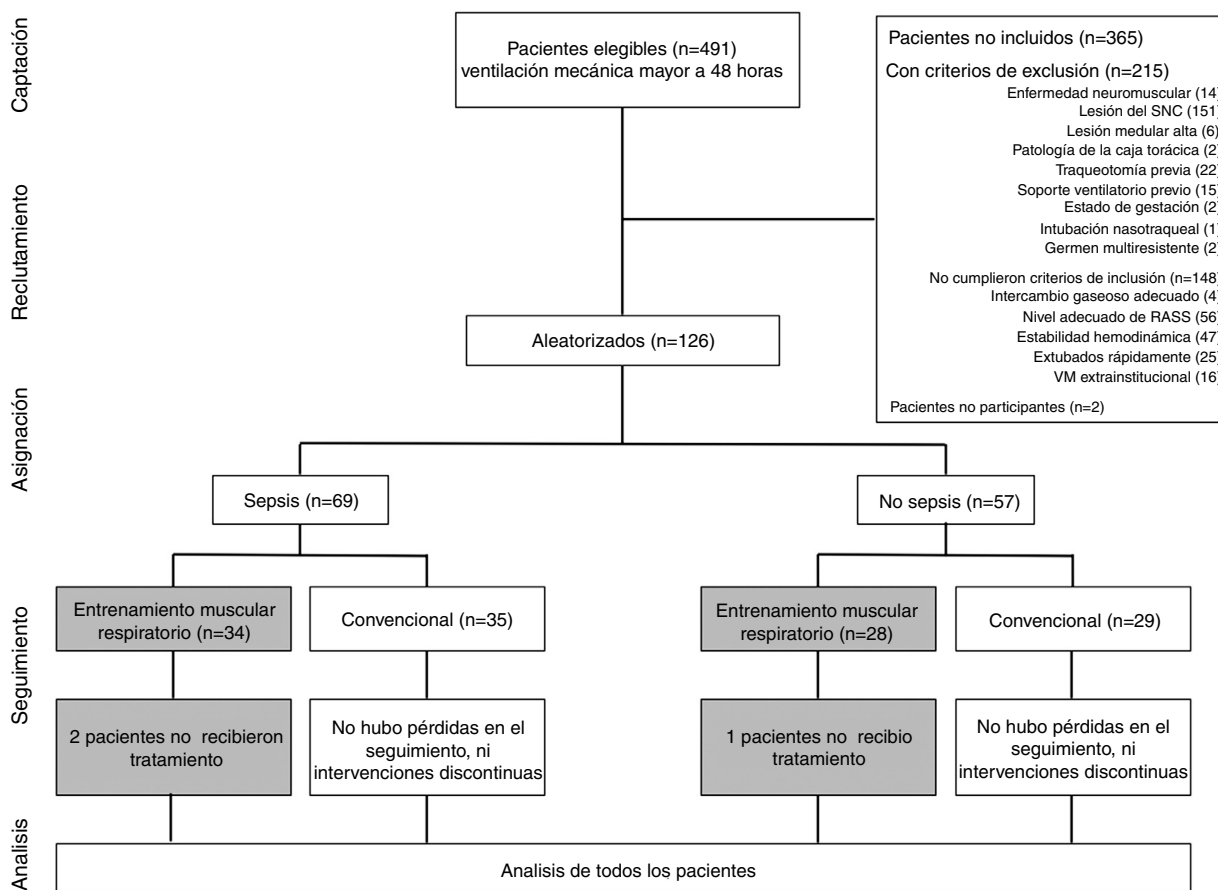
Captación

Reclutamiento

Asignación

Seguimiento

Analisis

Pacientes elegibles (n=491) ventilación mecánica mayor a 48 horas

Pacientes no incluidos (n=365)

Con criterios de exclusión (n=215)
Enfermedad neuromuscular (14)
Lesión del SNC (151)
Lesión medular alta (6)
Patología de la caja torácica (2)
Traqueotomía previa (22)
Soporte ventilatorio previo (15)
Estado de gestación (2)
Intubación nasotraqueal (1)
Germen multiresistente (2)

No cumplieron criterios de inclusión (n=148)
Intercambio gaseoso adecuado (4)
Nivel adecuado de RASS (56)
Estabilidad hemodinámica (47)
Extubados rápidamente (25)
VM extrainstitucional (16)

Pacientes no participantes (n=2)

Aleatorizados (n=126)

Sepsis (n=69)

No sepsis (n=57)

Entrenamiento muscular respiratorio (n=34)

Convencional (n=35)

Entrenamiento muscular respiratorio (n=28)

Convencional (n=29)

2 pacientes no recibieron tratamiento

No hubo pérdidas en el seguimiento, ni intervenciones discontinuas

1 pacientes no recibio tratamiento

No hubo pérdidas en el seguimiento, ni intervenciones discontinuas

Analisis de todos los pacientes